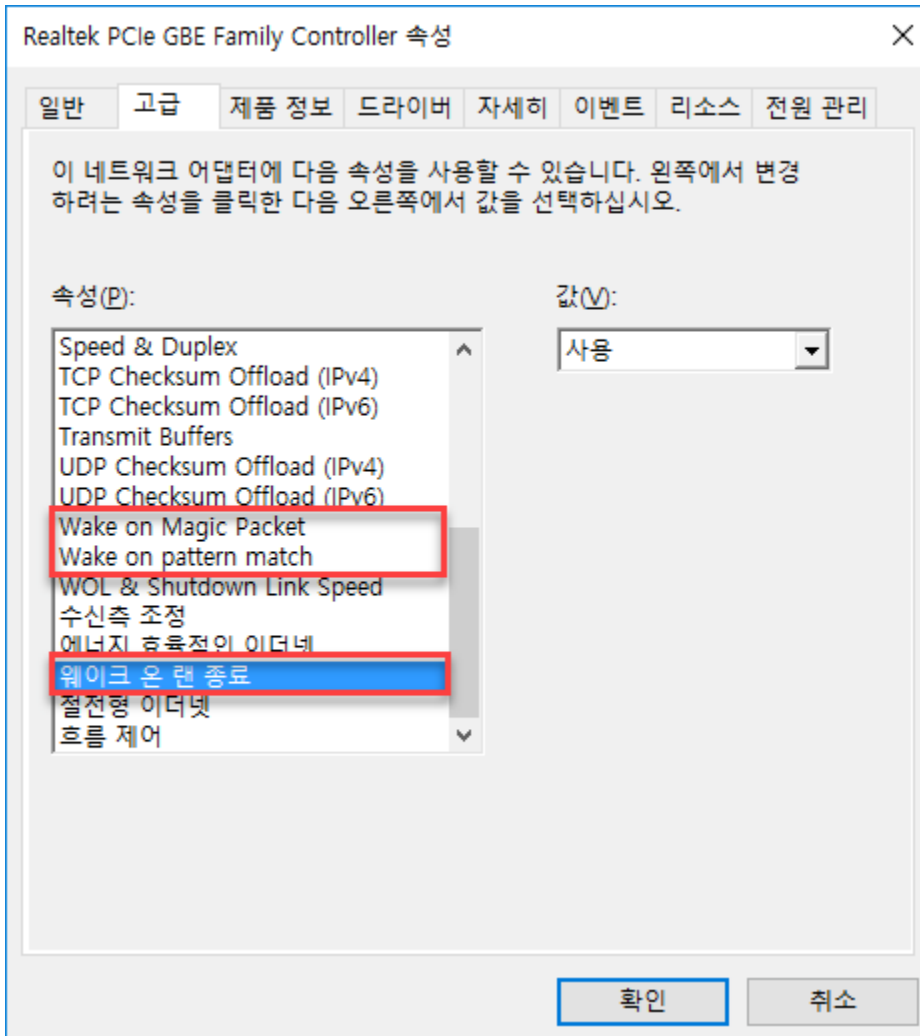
Realtek PCIe GBE Family Controller 속성

일반 고급 제품 정보 드라이버 자세히 이벤트 리소스 전원 관리

이 네트워크 어댑터에 다음 속성을 사용할 수 있습니다. 왼쪽에서 변경하려는 속성을 클릭한 다음 오른쪽에서 값을 선택하십시오.

속성(P):

Speed & Duplex
TCP Checksum Offload (IPv4)
TCP Checksum Offload (IPv6)
Transmit Buffers
UDP Checksum Offload (IPv4)
UDP Checksum Offload (IPv6)
Wake on Magic Packet
Wake on pattern match
WOL & Shutdown Link Speed
수신측 조정
에너지 효율적인 이더넷
웨이크 온 랜 종료
절전형 이더넷
흐름 제어

값(V):

사용

확인 취소